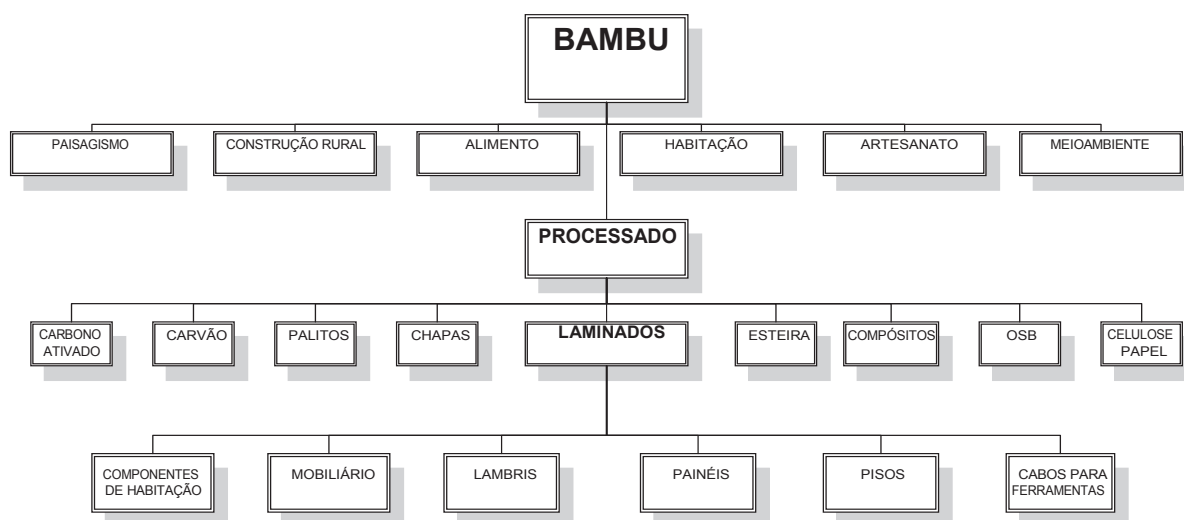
BAMBU

PAISAGISMO

CONSTRUÇÃO RURAL

ALIMENTO

HABITAÇÃO

ARTESANATO

MEIOAMBIENTE

PROCESSADO

CARBONO ATIVADO

CARVÃO

PALITOS

CHAPAS

LAMINADOS

ESTEIRA

COMPÓSITOS

OSB

CELULOSE PAPEL

COMPONENTES DE HABITAÇÃO

MOBILIÁRIO

LAMBRIS

PAINÉIS

PISOS

CABOS PARA FERRAMENTAS